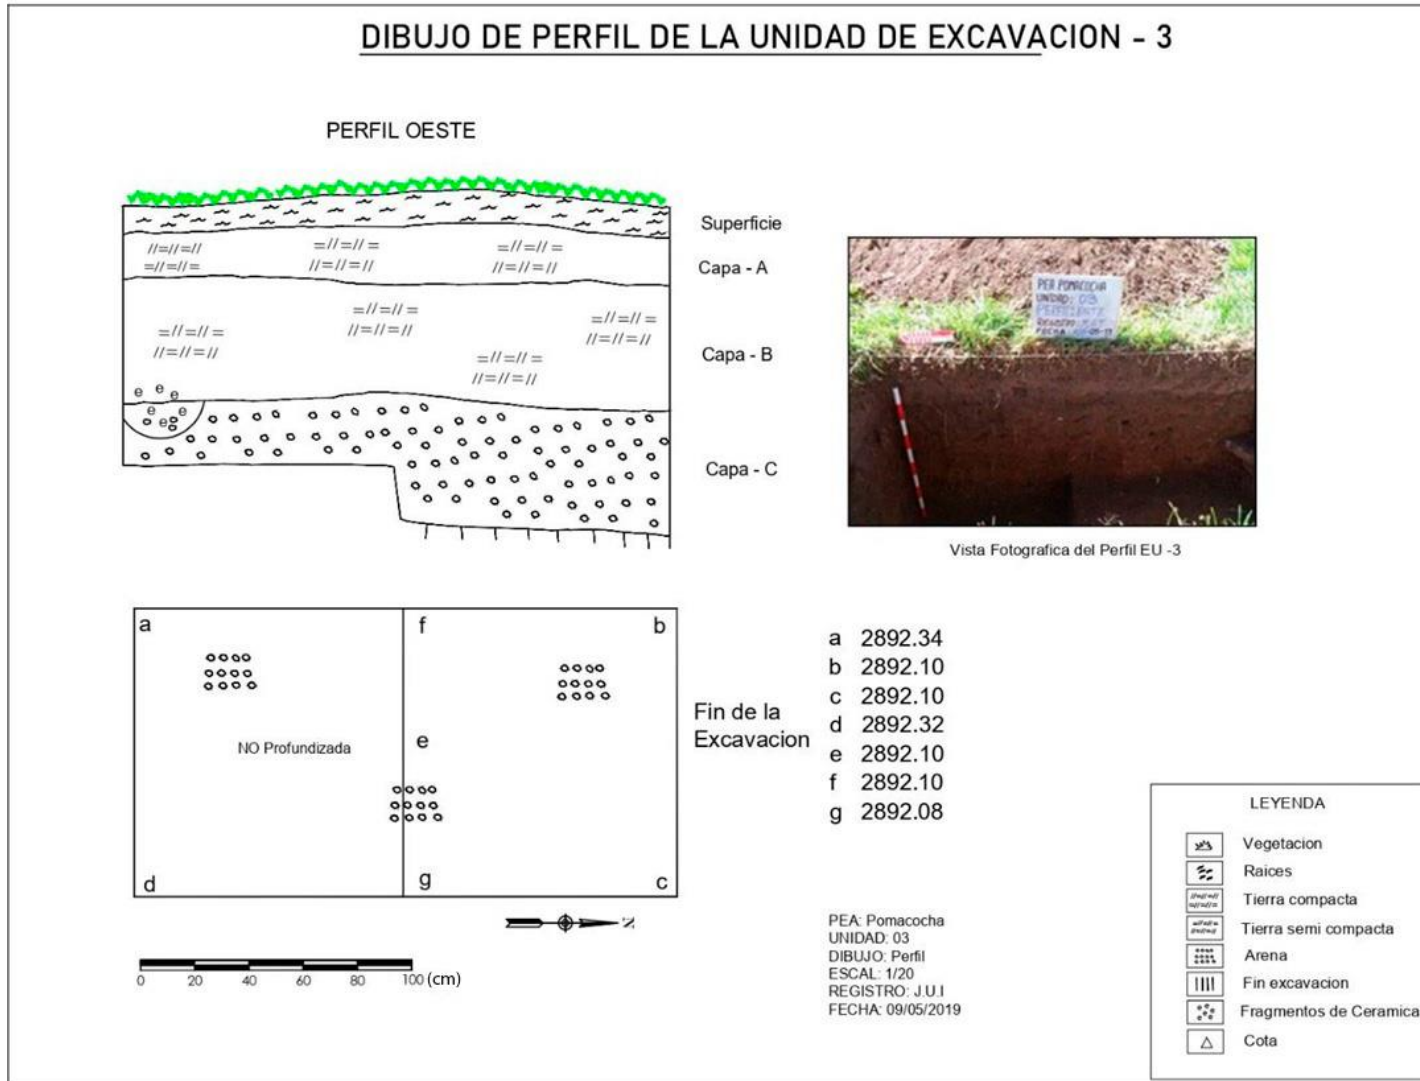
DIBUJO DE PERFIL DE LA UNIDAD DE EXCAVACION - 3

PERFIL OESTE

Superficie

Capa - A

Capa - B

Capa - C

PEA POMACOCHA
UNIDAD: 03
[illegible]

Vista Fotografica del Perfil EU -3

a

f

b

NO Profundizada

e

d

g

c

Fin de la Excavacion

a 2892.34
b 2892.10
c 2892.10
d 2892.32
e 2892.10
f 2892.10
g 2892.08

N

0 20 40 60 80 100 (cm)

PEA: Pomacocha
UNIDAD: 03
DIBUJO: Perfil
ESCAL: 1/20
REGISTRO: J.U.I
FECHA: 09/05/2019

LEYENDA
Vegetacion
Raices
Tierra compacta
Tierra semi compacta
Arena
Fin excavacion
Fragmentos de Ceramica
Cota